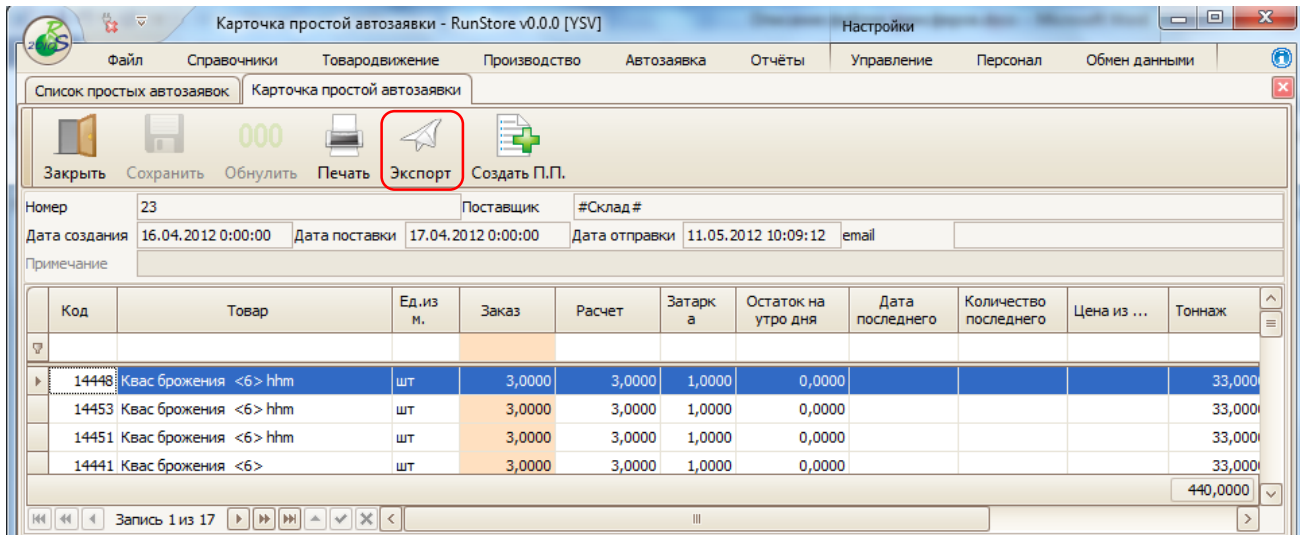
Карточка простой автозаявки - RunStore v0.0.0 [YSV]

Настройки

Файл Справочники Товародвижение Производство Автозаявка Отчёты Управление Персонал Обмен данными

Список простых автозаявок | Карточка простой автозаявки

Закрыть Сохранить 000 Обнулить Печать Экспорт Создать П.П.

Номер 23 Поставщик #Склад#
Дата создания 16.04.2012 0:00:00 Дата поставки 17.04.2012 0:00:00 Дата отправки 11.05.2012 10:09:12 email
Примечание

| Код | Товар | Ед.изм. | Заказ | Расчет | Затарка | Остаток на утро дня | Дата последнего | Количество последнего | Цена из ... | Тоннаж |
|---|---|---|---|---|---|---|---|---|---|---|
| | | | | | | | | | | |
| 14448 | Квас брожения <6> hhm | шт | 3,0000 | 3,0000 | 1,0000 | 0,0000 | | | | 33,000 |
| 14453 | Квас брожения <6> hhm | шт | 3,0000 | 3,0000 | 1,0000 | 0,0000 | | | | 33,000 |
| 14451 | Квас брожения <6> hhm | шт | 3,0000 | 3,0000 | 1,0000 | 0,0000 | | | | 33,000 |
| 14441 | Квас брожения <6> | шт | 3,0000 | 3,0000 | 1,0000 | 0,0000 | | | | 33,000 |

440,0000

Запись 1 из 17